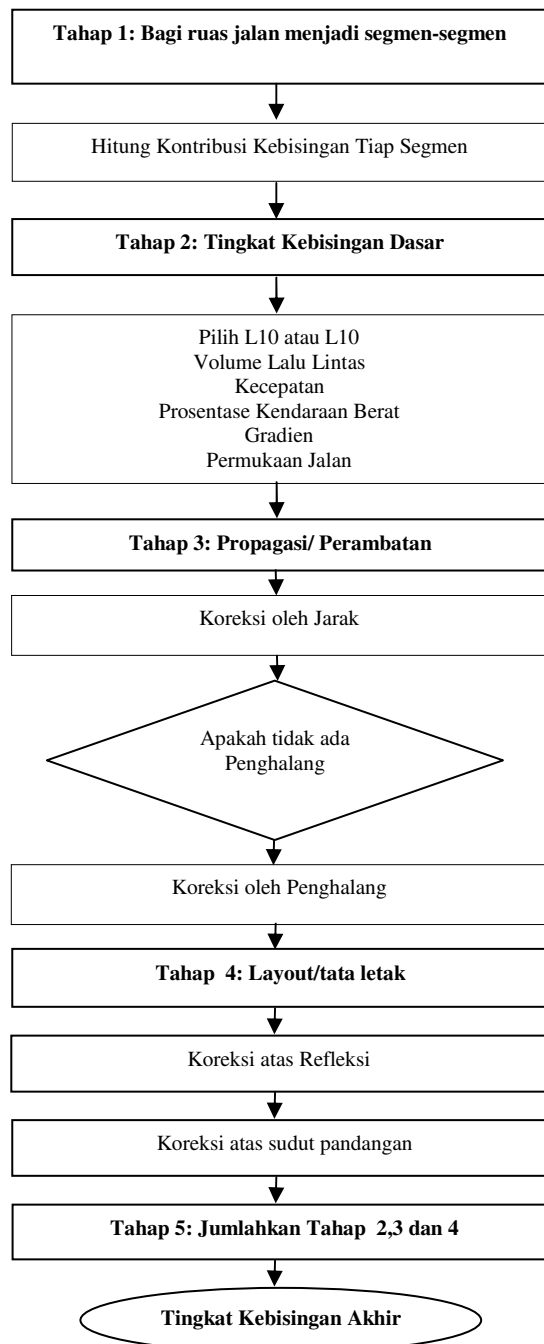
Tahap 1: Bagi ruas jalan menjadi segmen-segmen

Hitung Kontribusi Kebisingan Tiap Segmen

Tahap 2: Tingkat Kebisingan Dasar

Pilih L10 atau L10
Volume Lalu Lintas
Kecepatan
Prosentase Kendaraan Berat
Gradien
Permukaan Jalan

Tahap 3: Propagasi/ Perambatan

Koreksi oleh Jarak

Apakah tidak ada Penghalang

Koreksi oleh Penghalang

Tahap 4: Layout/tata letak

Koreksi atas Refleksi

Koreksi atas sudut pandangan

Tahap 5: Jumlahkan Tahap 2,3 dan 4

Tingkat Kebisingan Akhir